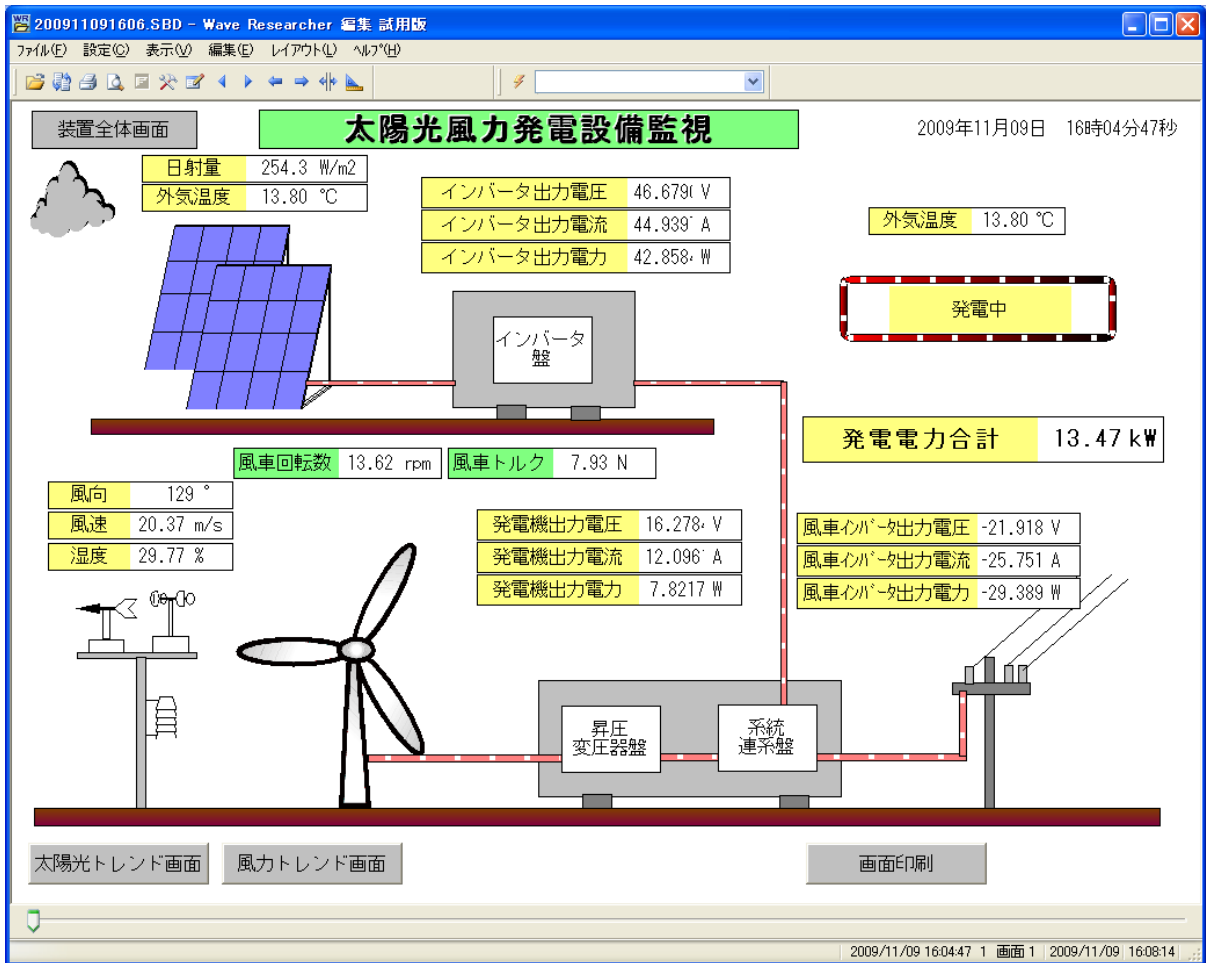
200911091606.SBD - Wave Researcher 編集 試用版

ファイル(F) 設定(C) 表示(V) 編集(E) レイアウト(L) ヘルプ(H)

装置全体画面

太陽光風力発電設備監視

2009年11月09日 16時04分47秒

| 日射量 | 254.3 W/m2 |
|---|---|
| 外気温度 | 13.80 ℃ |

| インバータ出力電圧 | 46.679( V |
|---|---|
| インバータ出力電流 | 44.939' A |
| インバータ出力電力 | 42.858· W |

外気温度 13.80 ℃

発電中

インバータ盤

発電電力合計 13.47 kW

風車回転数 13.62 rpm

風車トルク 7.93 N

| 風向 | 129 ° |
|---|---|
| 風速 | 20.37 m/s |
| 湿度 | 29.77 % |

| 発電機出力電圧 | 16.278· V |
|---|---|
| 発電機出力電流 | 12.096' A |
| 発電機出力電力 | 7.8217 W |

| 風車インバータ出力電圧 | -21.918 V |
|---|---|
| 風車インバータ出力電流 | -25.751 A |
| 風車インバータ出力電力 | -29.389 W |

昇圧変圧器盤

系統連系盤

太陽光トレンド画面

風力トレンド画面

画面印刷

2009/11/09 16:04:47 1 画面1 2009/11/09 16:08:14